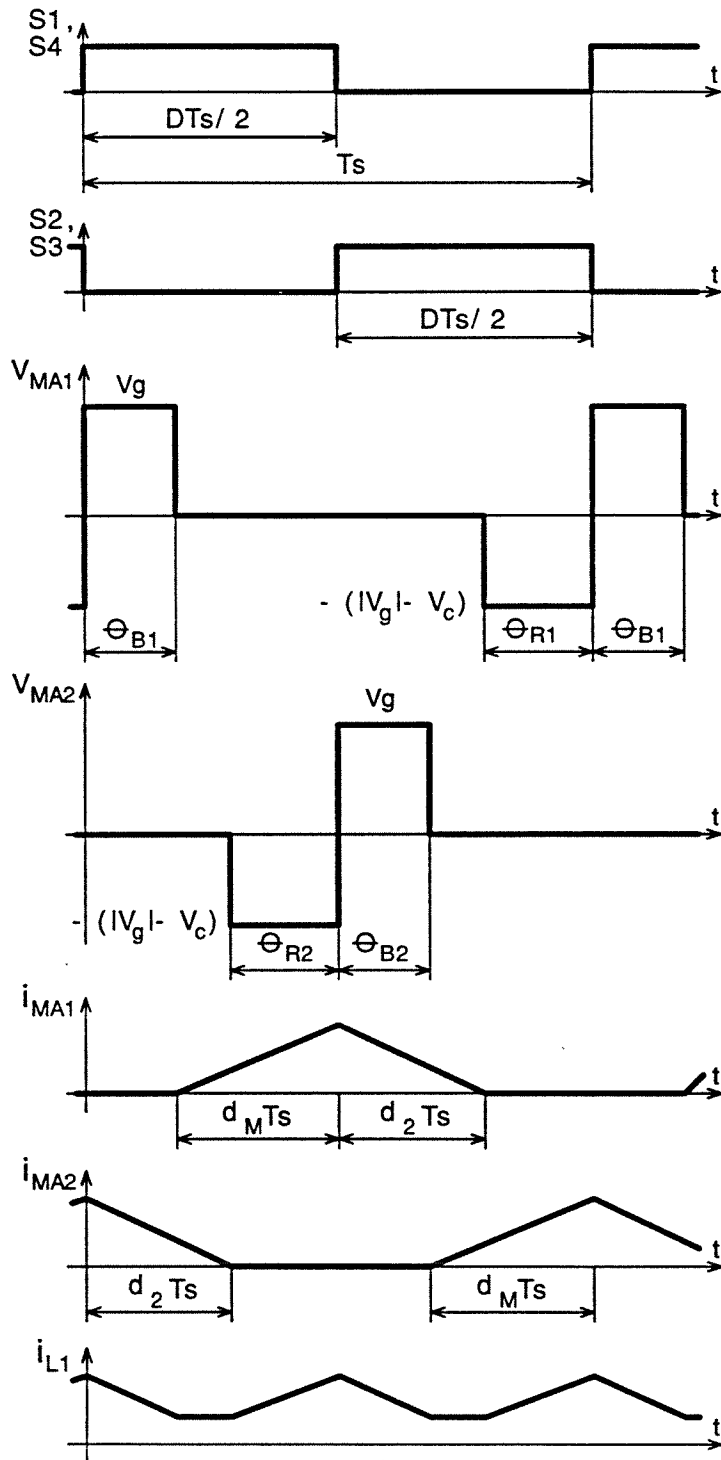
S1,
S4
t
DTs/ 2
Ts

S2,
S3
t
DTs/ 2

$V_{MA1}$
Vg
t
- ($|V_g|$- $V_c$)
$\Theta_{B1}$
$\Theta_{R1}$
$\Theta_{B1}$

$V_{MA2}$
Vg
t
- ($|V_g|$- $V_c$)
$\Theta_{R2}$
$\Theta_{B2}$

$i_{MA1}$
t
$d_M$Ts
$d_2$ Ts

$i_{MA2}$
t
$d_2$ Ts
$d_M$Ts

$i_{L1}$
t